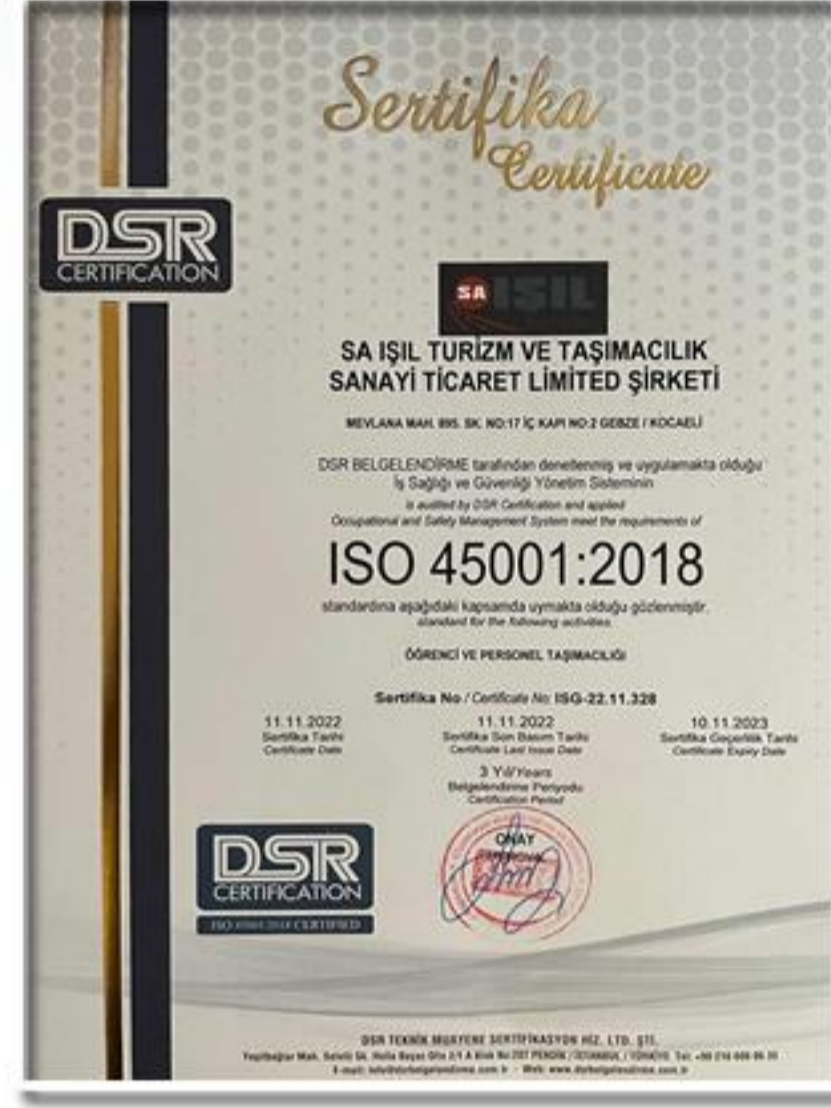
Sertifika
Certificate

DSR
CERTIFICATION

SA IŞIL

SA IŞIL TURİZM VE TAŞIMACILIK SANAYİ TİCARET LİMİTED ŞİRKETİ

MEVLANA MAH. 895. SK. NO:17 İÇ KAPI NO:2 GEBZE / KOCAELİ

DSR BELGELENDİRME tarafından denetlenmiş ve uygulamakta olduğu İş Sağlığı ve Güvenliği Yönetim Sisteminin
is audited by DSR Certification and applied Occupational and Safety Management System meet the requirements of

ISO 45001:2018

standardına aşağıdaki kapsamda uymakta olduğu gözlenmiştir.
standard for the following activities.

ÖĞRENCİ VE PERSONEL TAŞIMACILIĞI

Sertifika No / Certificate No: ISG-22.11.328

11.11.2022
Sertifika Tarihi
Certificate Date

11.11.2022
Sertifika Son Basım Tarihi
Certificate Last Issue Date

10.11.2023
Sertifika Geçerlilik Tarihi
Certificate Expiry Date

3 Yıl/Years
Belgelendirme Periyodu
Certification Period

ONAY
APPROVAL

DSR
CERTIFICATION
ISO 45001:2018 CERTIFIED

DSR TEKNİK MUAYENE SERTİFİKASYON HİZ. LTD. ŞTİ.
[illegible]
E-mail: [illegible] - Web: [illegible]